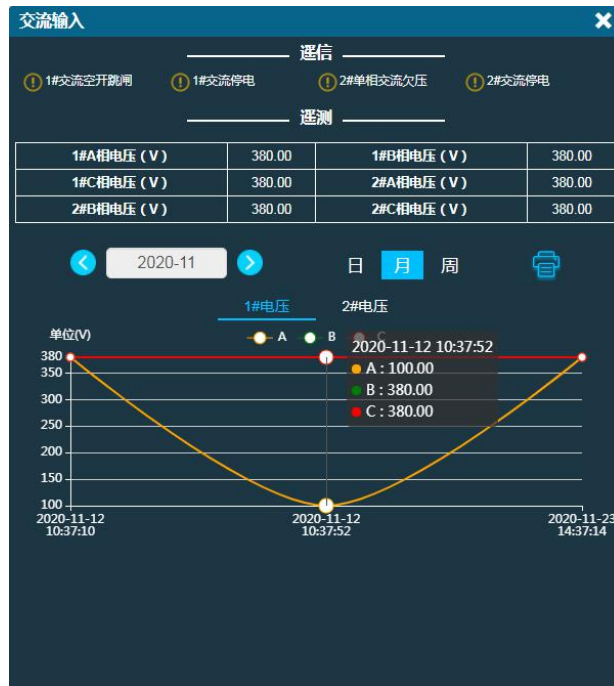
交流输入

遥信

1#交流空开跳闸　1#交流停电　2#单相交流欠压　2#交流停电

遥测

| 1#A相电压（V） | 380.00 | 1#B相电压（V） | 380.00 |
|---|---|---|---|
| 1#C相电压（V） | 380.00 | 2#A相电压（V） | 380.00 |
| 2#B相电压（V） | 380.00 | 2#C相电压（V） | 380.00 |

2020-11

日　月　周

1#电压　2#电压

单位(V)

A　B　C

2020-11-12 10:37:52
A : 100.00
B : 380.00
C : 380.00

380
350
300
250
200
150
100

2020-11-12 10:37:10
2020-11-12 10:37:52
2020-11-23 14:37:14